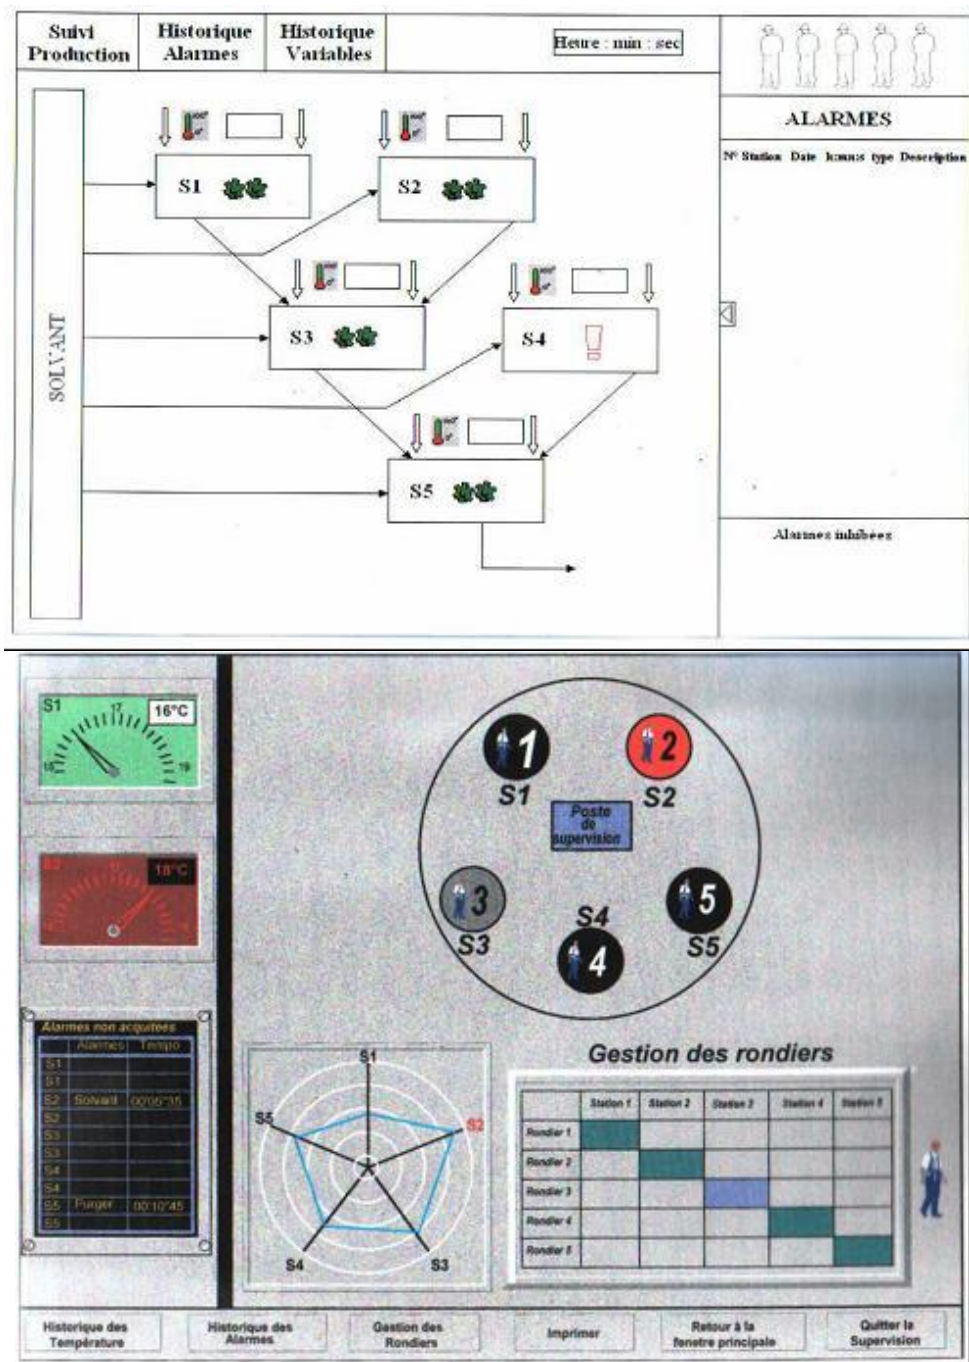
Suivi Production

Historique Alarmes

Historique Variables

Heure : min : sec

ALARMES

N° Station Date h:mn:s type Description

SOLVANT

S1

S2

S3

S4

S5

Alarmes inhibées

S1

16°C

S2

18°C

Alarmes non acquitees

| | Alarmes | Tempo |
|---|---|---|
| S1 | | |
| S1 | | |
| S2 | Solvant | 00:05:35 |
| S2 | | |
| S3 | | |
| S3 | | |
| S4 | | |
| S4 | | |
| S5 | Purger | 00:10:45 |
| S5 | | |

1
S1

2
S2

Poste de supervision

3
S3

S4
4

5
S5

S1

S2

S3

S4

S5

Gestion des rondiers

| | Station 1 | Station 2 | Station 3 | Station 4 | Station 5 |
|---|---|---|---|---|---|
| Rondier 1 | | | | | |
| Rondier 2 | | | | | |
| Rondier 3 | | | | | |
| Rondier 4 | | | | | |
| Rondier 5 | | | | | |

Historique des Température

Historique des Alarmes

Gestion des Rondiers

Imprimer

Retour à la fenetre principale

Quitter la Supervision